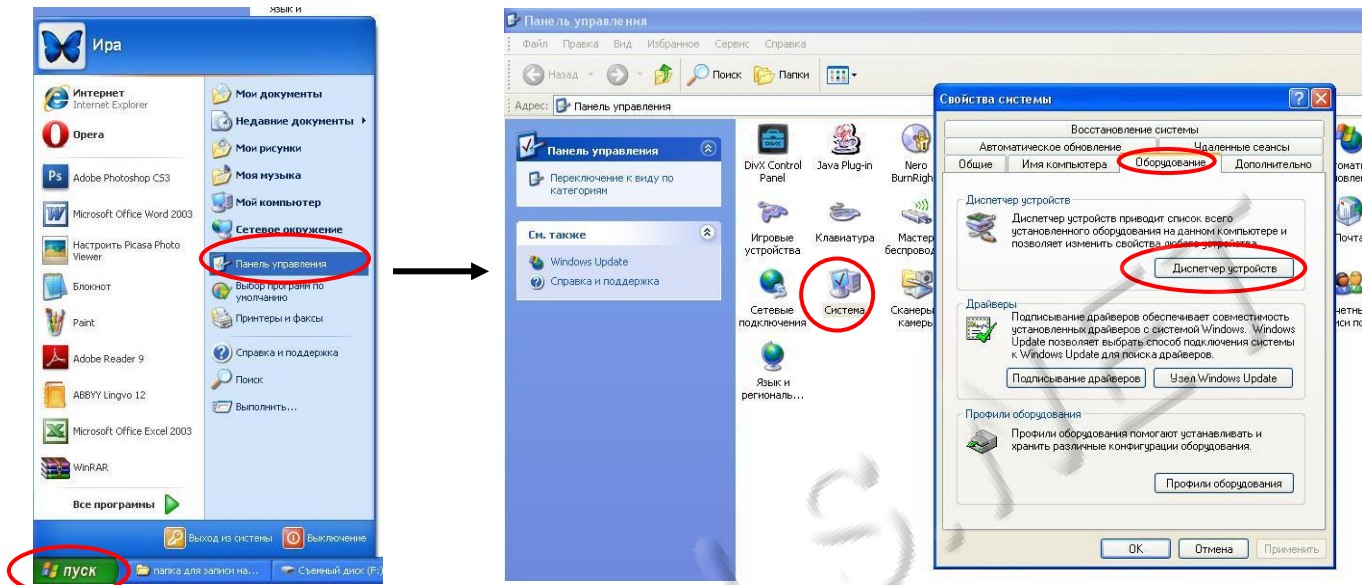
язык и

Ира

Интернет
Internet Explorer
Opera
Adobe Photoshop CS3
Microsoft Office Word 2003
Настроить Picasa Photo Viewer
Блокнот
Paint
Adobe Reader 9
ABBYY Lingvo 12
Microsoft Office Excel 2003
WinRAR
Все программы

Мои документы
Недавние документы
Мои рисунки
Моя музыка
Мой компьютер
Сетевое окружение
Панель управления
Выбор программ по умолчанию
Принтеры и факсы
Справка и поддержка
Поиск
Выполнить...

Выход из системы
Выключение

пуск
папка для записи на...
Съемный диск (F:)

Панель управления
Файл Правка Вид Избранное Сервис Справка
Назад
Поиск
Папки
Адрес: Панель управления

Панель управления
Переключение к виду по категориям

См. также
Windows Update
Справка и поддержка

DivX Control Panel
Java Plug-in
Nero BurnRigh
Игровые устройства
Клавиатура
Мастер беспровод
Сетевые подключения
Система
Сканеры камеры
Язык и региональ...
томати овлен
Почта
четны ги пол

Свойства системы
Восстановление системы
Автоматическое обновление
Удаленные сеансы
Общие
Имя компьютера
Оборудование
Дополнительно

Диспетчер устройств
Диспетчер устройств приводит список всего установленного оборудования на данном компьютере и позволяет изменить свойства любого устройства.
Диспетчер устройств

Драйверы
Подписывание драйверов обеспечивает совместимость установленных драйверов с системой Windows. Windows Update позволяет выбрать способ подключения системы к Windows Update для поиска драйверов.
Подписывание драйверов
Узел Windows Update

Профили оборудования
Профили оборудования помогают устанавливать и хранить различные конфигурации оборудования.
Профили оборудования

ОК
Отмена
Применить